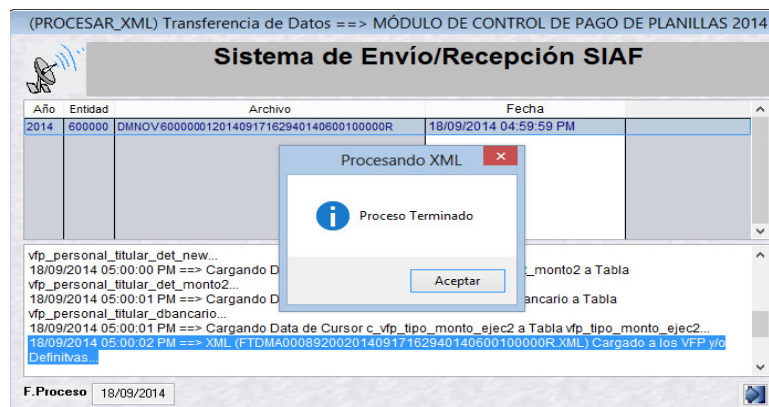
(PROCESAR_XML) Transferencia de Datos ==> MÓDULO DE CONTROL DE PAGO DE PLANILLAS 2014

Sistema de Envío/Recepción SIAF

| Año | Entidad | Archivo | Fecha |
|---|---|---|---|
| 2014 | 600000 | DMNOV600000012014091716294014060010000R | 18/09/2014 04:59:59 PM |

Procesando XML

Proceso Terminado

Aceptar

vfp_personal_titular_det_new...
18/09/2014 05:00:00 PM ==> Cargando D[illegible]_monto2 a Tabla
vfp_personal_titular_det_monto2...
18/09/2014 05:00:01 PM ==> Cargando D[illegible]bancario a Tabla
vfp_personal_titular_dbancario...
18/09/2014 05:00:01 PM ==> Cargando Data de Cursor c_vfp_tipo_monto_ejec2 a Tabla vfp_tipo_monto_ejec2...
18/09/2014 05:00:02 PM ==> XML (FTDMA0008920020140917162940140600100000R.XML) Cargado a los VFP y/o Definitvas...

F.Proceso 18/09/2014